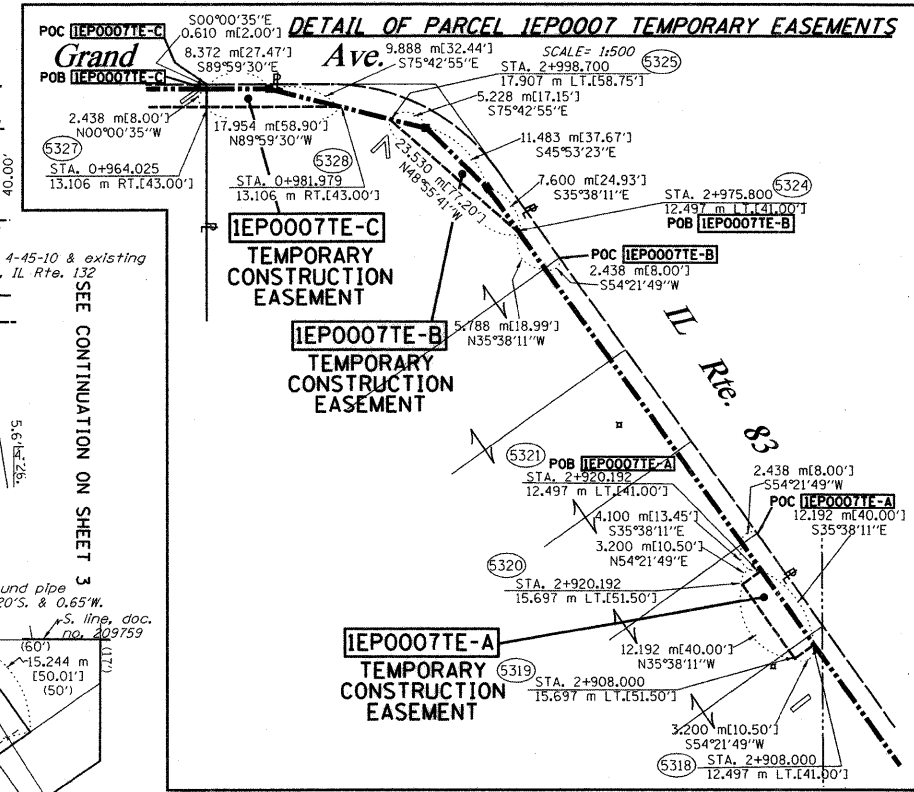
DETAIL OF PARCEL 1EP0007 TEMPORARY EASEMENTS

SCALE= 1:500

POC 1EP0007TE-C
S00°00'35"E
0.610 m[2.00']
Grand
8.372 m[27.47']
S89°59'30"E
POB 1EP0007TE-C
Ave.
9.888 m[32.44']
S75°42'55"E
STA. 2+998.700
17.907 m LT.[58.75']
5325
5.228 m[17.15']
S75°42'55"E
11.483 m[37.67']
S45°53'23"E
2.438 m[8.00']
N00°00'35"W
5327
STA. 0+964.025
13.106 m RT.[43.00']
17.954 m[58.90']
N89°59'30"W
5328
STA. 0+981.979
13.106 m RT.[43.00']
23.530 m[77.20']
N48°55'41"W
7.600 m[24.93']
S35°38'11"E
STA. 2+975.800
5324
12.497 m LT.[41.00']
POB 1EP0007TE-B
40.00'

1EP0007TE-C
TEMPORARY
CONSTRUCTION
EASEMENT

4-45-10 & existing
, IL Rte. 132

SEE CONTINUATION ON SHEET 3

POC 1EP0007TE-B
2.438 m[8.00']
S54°21'49"W

1EP0007TE-B
TEMPORARY
CONSTRUCTION
EASEMENT
5.788 m[18.99']
N35°38'11"W

IL Rte. 83

5.6'±[26.

5321
POB 1EP0007TE-A
STA. 2+920.192
12.497 m LT.[41.00']
4.100 m[13.45']
S35°38'11"E
3.200 m[10.50']
N54°21'49"E
2.438 m[8.00']
S54°21'49"W
POC 1EP0007TE-A
12.192 m[40.00']
S35°38'11"E

5320
STA. 2+920.192
15.697 m LT.[51.50']

und pipe
20'S. & 0.65'W.
S. line, doc.
no. 209759
(60')
15.244 m
[50.01']
(50')
(17)

1EP0007TE-A
TEMPORARY
CONSTRUCTION
EASEMENT
12.192 m[40.00']
N35°38'11"W
5319
STA. 2+908.000
15.697 m LT.[51.50']
3.200 m[10.50']
S54°21'49"W
5318
STA. 2+908.000
12.497 m LT.[41.00']